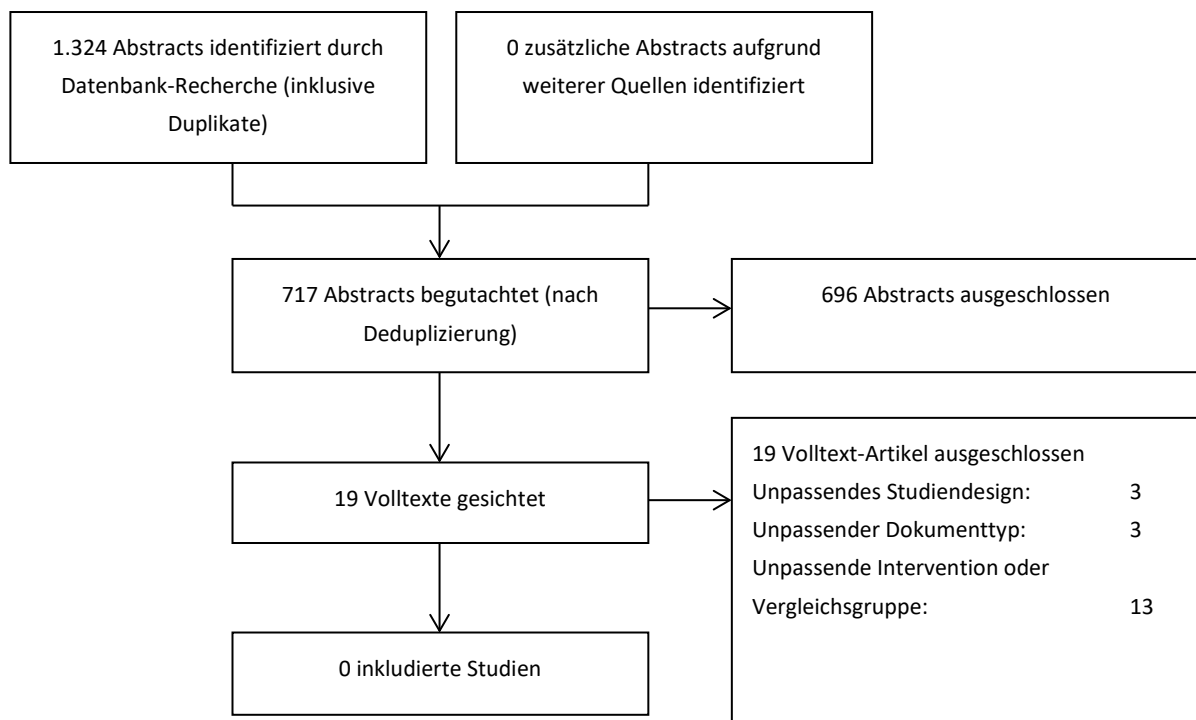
1.324 Abstracts identifiziert durch Datenbank-Recherche (inklusive Duplikate)

0 zusätzliche Abstracts aufgrund weiterer Quellen identifiziert

717 Abstracts begutachtet (nach Deduplizierung)

696 Abstracts ausgeschlossen

19 Volltexte gesichtet

19 Volltext-Artikel ausgeschlossen
Unpassendes Studiendesign: 3
Unpassender Dokumenttyp: 3
Unpassende Intervention oder Vergleichsgruppe: 13

0 inkludierte Studien